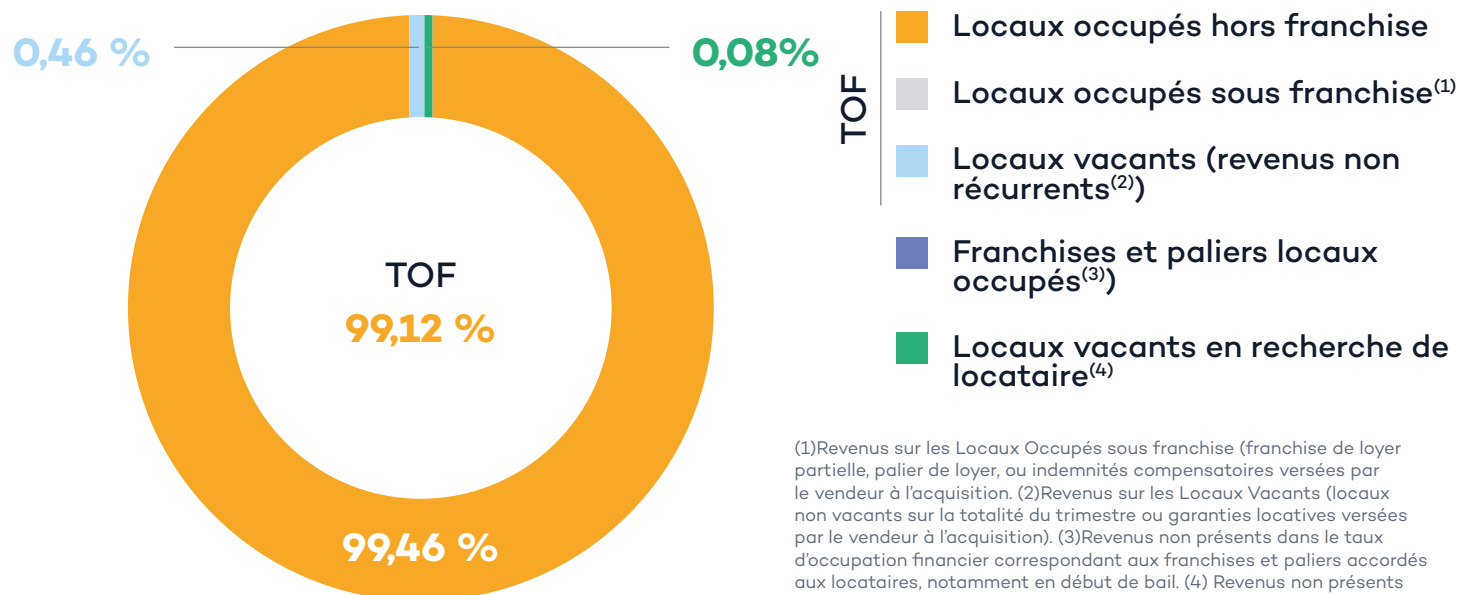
0,46 %

0,08%

TOF

99,12 %

99,46 %

TOF

Locaux occupés hors franchise

Locaux occupés sous franchise$^{(1)}$

Locaux vacants (revenus non récurrents$^{(2)}$)

Franchises et paliers locaux occupés$^{(3)}$)

Locaux vacants en recherche de locataire$^{(4)}$

(1)Revenus sur les Locaux Occupés sous franchise (franchise de loyer partielle, palier de loyer, ou indemnités compensatoires versées par le vendeur à l'acquisition. (2)Revenus sur les Locaux Vacants (locaux non vacants sur la totalité du trimestre ou garanties locatives versées par le vendeur à l'acquisition). (3)Revenus non présents dans le taux d'occupation financier correspondant aux franchises et paliers accordés aux locataires, notamment en début de bail. (4) Revenus non présents